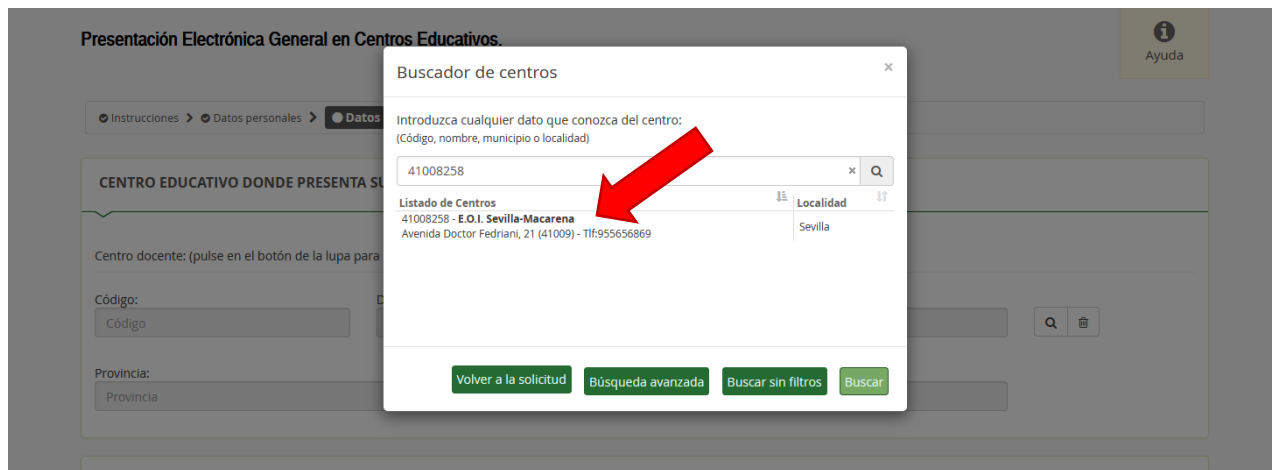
Presentación Electrónica General en Centros Educativos.

Ayuda

Instrucciones > Datos personales > Datos

CENTRO EDUCATIVO DONDE PRESENTA SU

Centro docente: (pulse en el botón de la lupa para

Código:

Código

Provincia:

Provincia

Buscador de centros

×

Introduzca cualquier dato que conozca del centro:
(Código, nombre, municipio o localidad)

41008258

| Listado de Centros | Localidad |
|---|---|
| 41008258 - E.O.I. Sevilla-Macarena Avenida Doctor Fedriani, 21 (41009) - Tlf:955656869 | Sevilla |

Volver a la solicitud

Búsqueda avanzada

Buscar sin filtros

Buscar